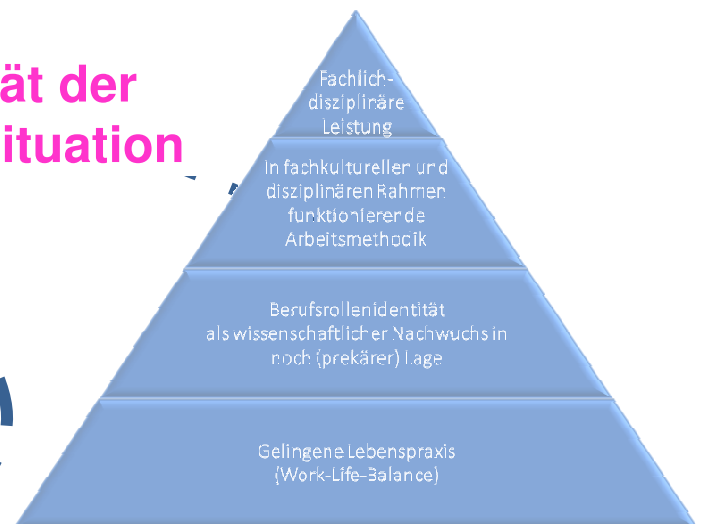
ät der
ituation

Fachlich-disziplinäre Leistung

In fachkultureller und disziplinären Rahmen funktionierende Arbeitsmethodik

Berufsrollenidentität als wissenschaftlicher Nachwuchs in noch (prekärer) Lage

Gelingende Lebenspraxis (Work-Life-Balance)